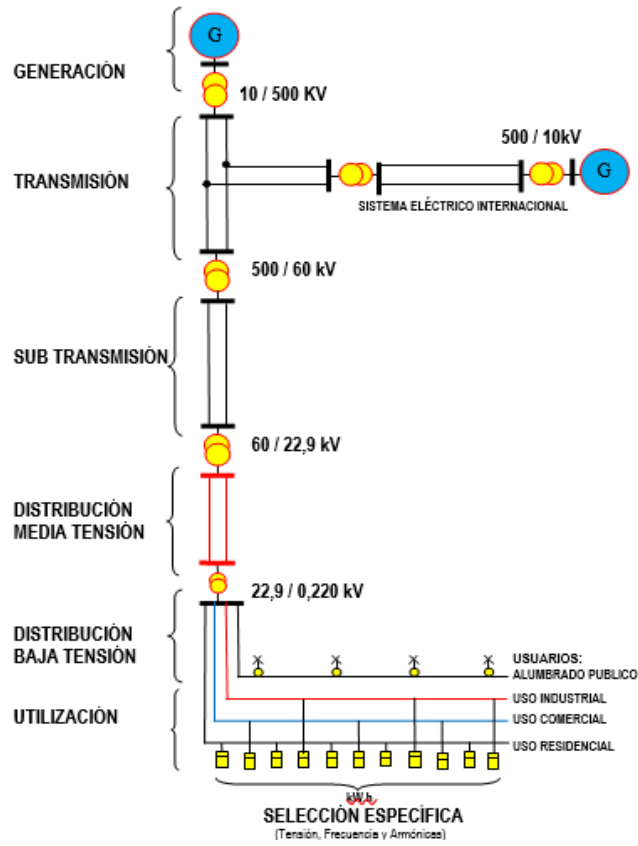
G

GENERACIÓN

10 / 500 KV

500 / 10kV

G

TRANSMISIÓN

SISTEMA ELÉCTRICO INTERNACIONAL

500 / 60 kV

SUB TRANSMISIÓN

60 / 22,9 kV

DISTRIBUCIÓN MEDIA TENSIÓN

22,9 / 0,220 kV

DISTRIBUCIÓN BAJA TENSIÓN

USUARIOS: ALUMBRADO PUBLICO

UTILIZACIÓN

USO INDUSTRIAL

USO COMERCIAL

USO RESIDENCIAL

kW.h

SELECCIÓN ESPECÍFICA

(Tensión, Frecuencia y Armónicas)